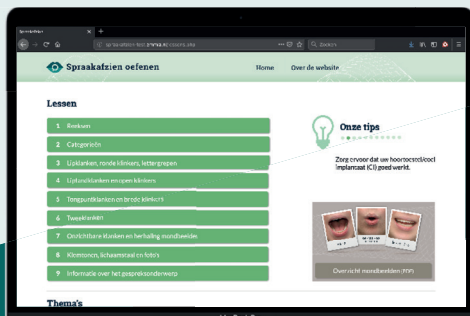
Spraakafzien

Zoeken

Spraakafzien oefenen

Home

Over de website

Lessen

1 Beeldlezen

2 Categorieën

3 Lipklanken, ronde klinkers, lettergrepen

4 Liptandklanken en open klinkers

5 Tongpuntklanken en brede klinkers

6 Tussenklanken

7 Onzichtbare klanken en herhaling mondbeelden

8 Klemtonen, lichaamstaal en foto's

9 Informatie over het gespreksonderwerp

Onze tips

Zorg ervoor dat uw hoortoestel/cochleair implantaat (CI) goed werkt.

Overzicht mondbeelden (PDF)

Thema's